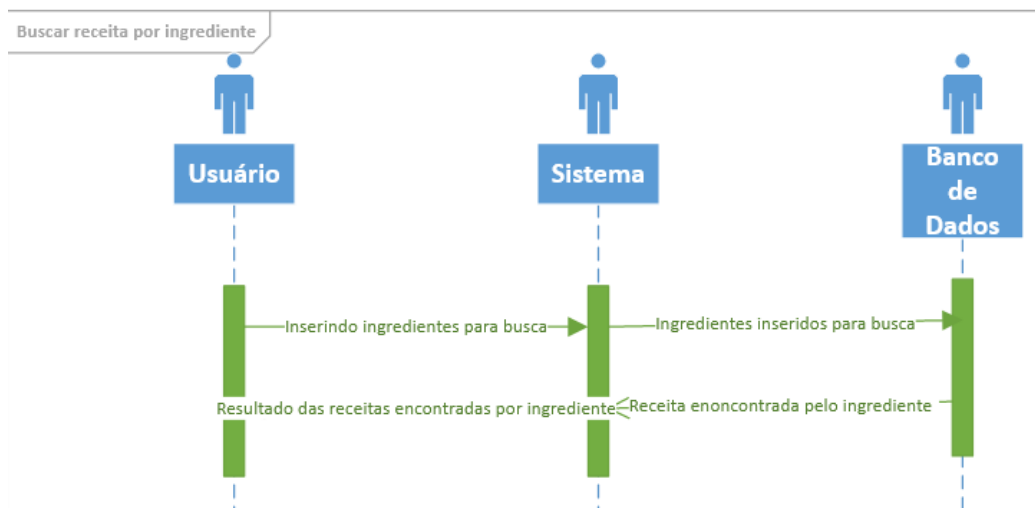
Buscar receita por ingrediente

Usuário

Sistema

Banco de Dados

Inserindo ingredientes para busca

Ingredientes inseridos para busca

Resultado das receitas encontradas por ingrediente

Receita enoncontrada pelo ingrediente